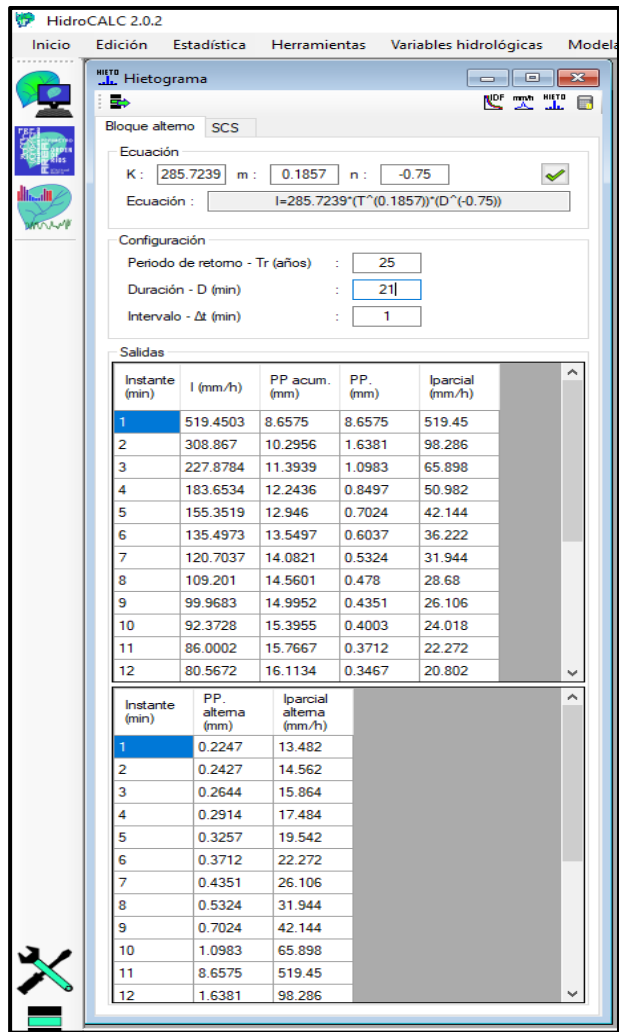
HidroCALC 2.0.2

Inicio Edición Estadística Herramientas Variables hidrológicas Modela

HIETO Hietograma

IDF mm/h HIETO

Bloque alterno SCS

Ecuación
K : 285.7239 m : 0.1857 n : -0.75
Ecuación : I=285.7239*(T^(0.1857))*(D^(-0.75))

Configuración
Periodo de retorno - Tr (años) : 25
Duración - D (min) : 21
Intervalo - Δt (min) : 1

Salidas

| Instante (min) | I (mm/h) | PP acum. (mm) | PP. (mm) | Iparcial (mm/h) |
|---|---|---|---|---|
| 1 | 519.4503 | 8.6575 | 8.6575 | 519.45 |
| 2 | 308.867 | 10.2956 | 1.6381 | 98.286 |
| 3 | 227.8784 | 11.3939 | 1.0983 | 65.898 |
| 4 | 183.6534 | 12.2436 | 0.8497 | 50.982 |
| 5 | 155.3519 | 12.946 | 0.7024 | 42.144 |
| 6 | 135.4973 | 13.5497 | 0.6037 | 36.222 |
| 7 | 120.7037 | 14.0821 | 0.5324 | 31.944 |
| 8 | 109.201 | 14.5601 | 0.478 | 28.68 |
| 9 | 99.9683 | 14.9952 | 0.4351 | 26.106 |
| 10 | 92.3728 | 15.3955 | 0.4003 | 24.018 |
| 11 | 86.0002 | 15.7667 | 0.3712 | 22.272 |
| 12 | 80.5672 | 16.1134 | 0.3467 | 20.802 |

| Instante (min) | PP. alterna (mm) | Iparcial alterna (mm/h) |
|---|---|---|
| 1 | 0.2247 | 13.482 |
| 2 | 0.2427 | 14.562 |
| 3 | 0.2644 | 15.864 |
| 4 | 0.2914 | 17.484 |
| 5 | 0.3257 | 19.542 |
| 6 | 0.3712 | 22.272 |
| 7 | 0.4351 | 26.106 |
| 8 | 0.5324 | 31.944 |
| 9 | 0.7024 | 42.144 |
| 10 | 1.0983 | 65.898 |
| 11 | 8.6575 | 519.45 |
| 12 | 1.6381 | 98.286 |